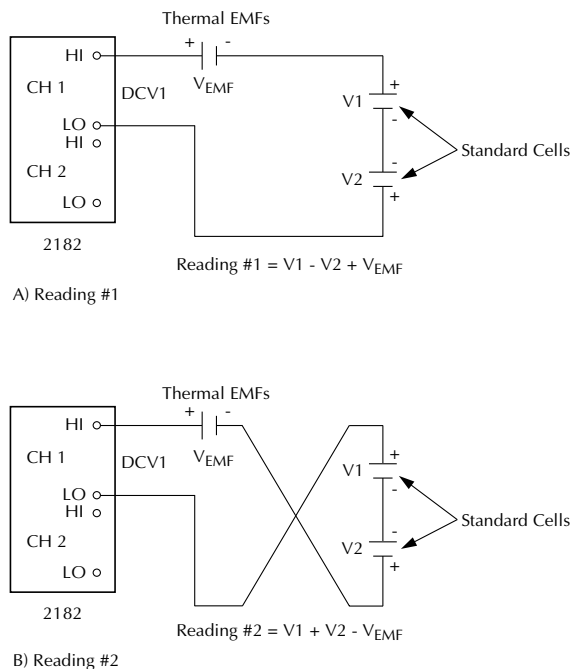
Thermal EMFs

+ -

HI

CH 1

DCV1

$V_{EMF}$

LO

HI

CH 2

LO

2182

V1

+

-

-

V2

+

Standard Cells

Reading #1 = V1 - V2 + $V_{EMF}$

A) Reading #1

Thermal EMFs

+ -

HI

CH 1

DCV1

$V_{EMF}$

LO

HI

CH 2

LO

2182

V1

+

-

-

V2

+

Standard Cells

Reading #2 = V1 + V2 - $V_{EMF}$

B) Reading #2